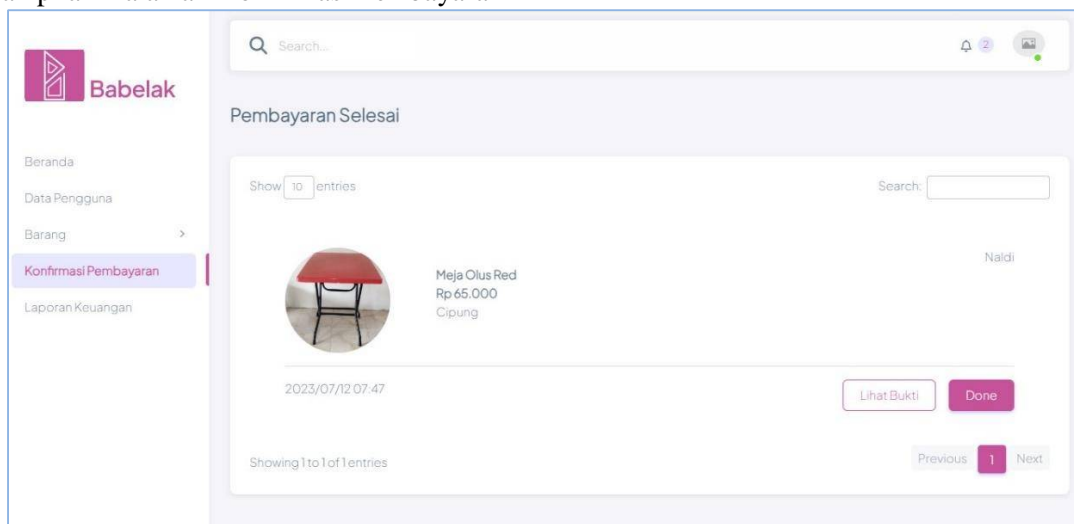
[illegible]

Babelak

Search...

2

Pembayaran Selesai

Beranda

Data Pengguna

Barang >

Konfirmasi Pembayaran

Laporan Keuangan

Show 10 entries

Search:

Naldi

Meja Olus Red
Rp 65.000
Cipung

2023/07/12 07:47

Lihat Bukti

Done

Showing 1 to 1 of 1 entries

Previous 1 Next